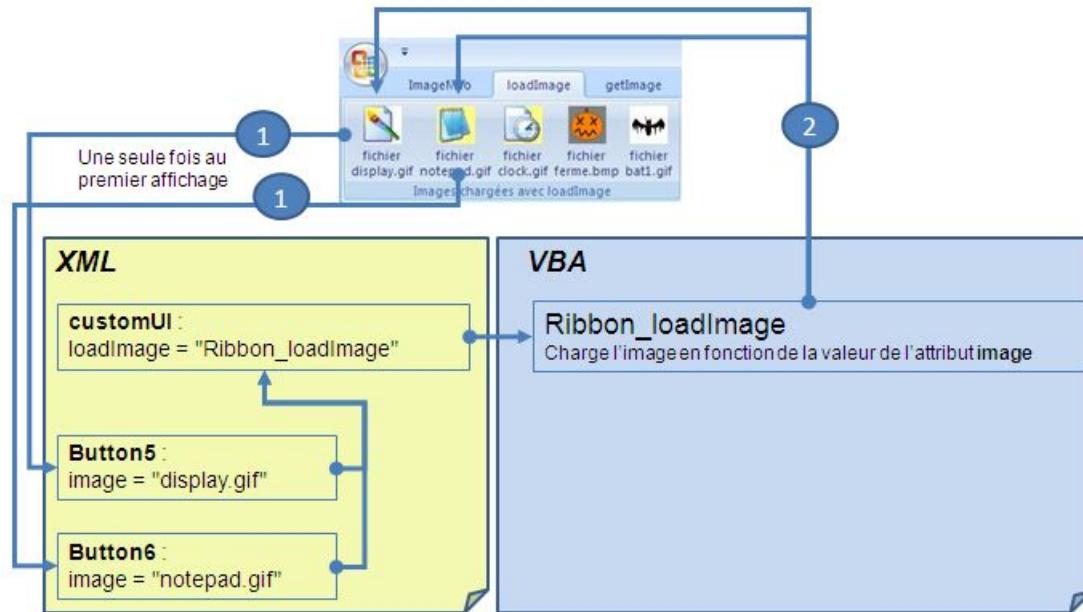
ImageMso loadImage getImage

1

Une seule fois au premier affichage

1

fichier display.gif

fichier notepad.gif

fichier clock.gif

fichier ferme.bmp

fichier bat1.gif

Images chargées avec loadImage

2

XML

customUI :
loadImage = "Ribbon_loadImage"

Button5 :
image = "display.gif"

Button6 :
image = "notepad.gif"

VBA

Ribbon_loadImage
Charge l'image en fonction de la valeur de l'attribut image